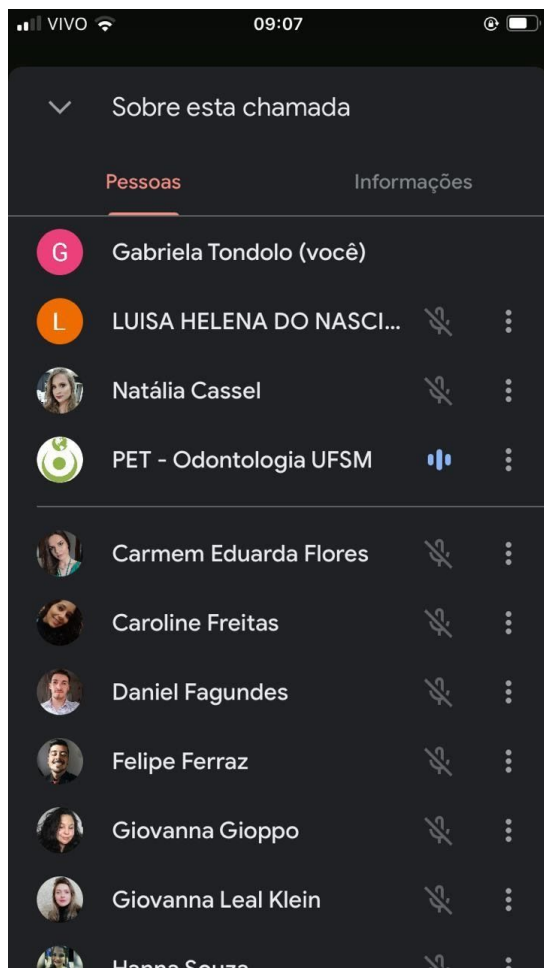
VIVO 09:07

Sobre esta chamada

Pessoas Informações

G Gabriela Tondolo (você)

L LUISA HELENA DO NASCI...

Natália Cassel

PET - Odontologia UFSM

Carmem Eduarda Flores

Caroline Freitas

Daniel Fagundes

Felipe Ferraz

Giovanna Gioppo

Giovanna Leal Klein

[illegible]